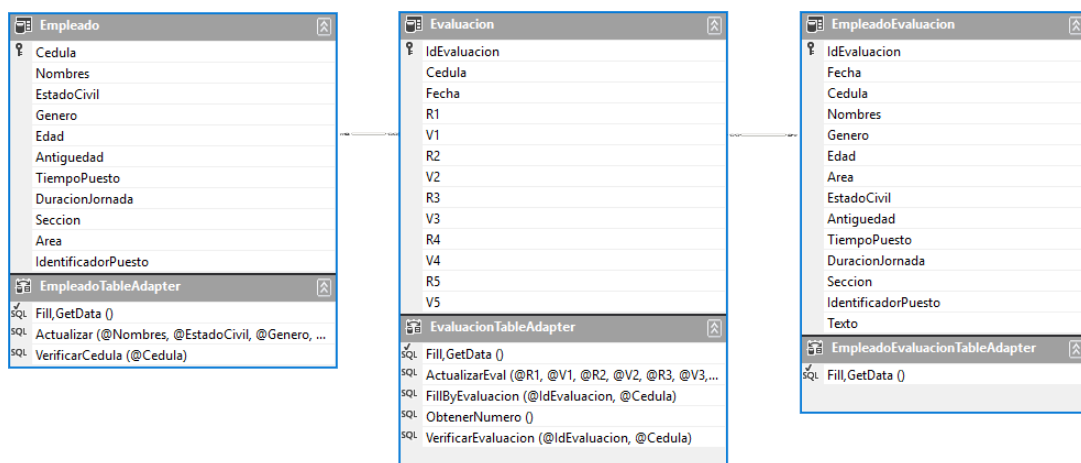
Empleado
Cedula
Nombres
EstadoCivil
Genero
Edad
Antiguedad
TiempoPuesto
DuracionJornada
Seccion
Area
IdentificadorPuesto
EmpleadoTableAdapter
SQL Fill,GetData ()
SQL Actualizar (@Nombres, @EstadoCivil, @Genero, ...
SQL VerificarCedula (@Cedula)

Evaluacion
IdEvaluacion
Cedula
Fecha
R1
V1
R2
V2
R3
V3
R4
V4
R5
V5
EvaluacionTableAdapter
SQL Fill,GetData ()
SQL ActualizarEval (@R1, @V1, @R2, @V2, @R3, @V3,...
SQL FillByEvaluacion (@IdEvaluacion, @Cedula)
SQL ObtenerNumero ()
SQL VerificarEvaluacion (@IdEvaluacion, @Cedula)

EmpleadoEvaluacion
IdEvaluacion
Fecha
Cedula
Nombres
Genero
Edad
Area
EstadoCivil
Antiguedad
TiempoPuesto
DuracionJornada
Seccion
IdentificadorPuesto
Texto
EmpleadoEvaluacionTableAdapter
SQL Fill,GetData ()